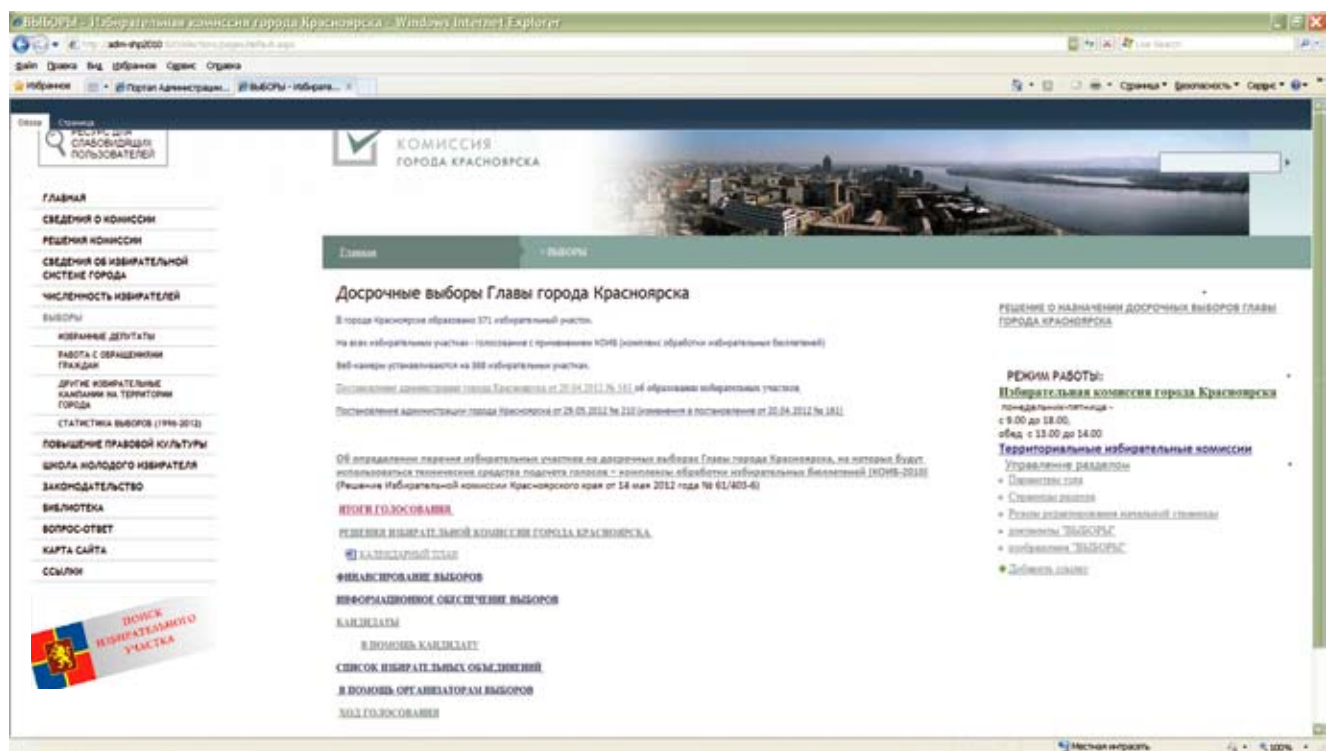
ВЫБОРЫ - Избирательная комиссия города Красноярска - Windows Internet Explorer

http://adm-shp2010 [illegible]

Файл Правка Вид Избранное Сервис Справка

Избранное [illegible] Портал Администрации... ВЫБОРЫ - Избирате...

Страница ▾ Безопасность ▾ Сервис ▾

Обзор Страница

РЕСУРС ДЛЯ СЛАБОВИДЯЩИХ ПОЛЬЗОВАТЕЛЕЙ

КОМИССИЯ ГОРОДА КРАСНОЯРСКА

ГЛАВНАЯ
СВЕДЕНИЯ О КОМИССИИ
РЕШЕНИЯ КОМИССИИ
СВЕДЕНИЯ ОБ ИЗБИРАТЕЛЬНОЙ СИСТЕМЕ ГОРОДА
ЧИСЛЕННОСТЬ ИЗБИРАТЕЛЕЙ
ВЫБОРЫ
ИЗБРАННЫЕ ДЕПУТАТЫ
РАБОТА С ОБРАЩЕНИЯМИ ГРАЖДАН
ДРУГИЕ ИЗБИРАТЕЛЬНЫЕ КАМПАНИИ НА ТЕРРИТОРИИ ГОРОДА
СТАТИСТИКА ВЫБОРОВ (1996-2012)
ПОВЫШЕНИЕ ПРАВОВОЙ КУЛЬТУРЫ
ШКОЛА МОЛОДОГО ИЗБИРАТЕЛЯ
ЗАКОНОДАТЕЛЬСТВО
БИБЛИОТЕКА
ВОПРОС-ОТВЕТ
КАРТА САЙТА
ССЫЛКИ

ПОИСК ИЗБИРАТЕЛЬНОГО УЧАСТКА

Главная › ВЫБОРЫ

Досрочные выборы Главы города Красноярска

В городе Красноярске образовано 371 избирательный участок.

На всех избирательных участках - голосование с применением КОИБ (комплекс обработки избирательных бюллетеней)

Веб-камеры устанавливаются на 368 избирательных участках.

Постановление администрации города Красноярска от 20.04.2012 № 161 об образовании избирательных участков

Постановление администрации города Красноярска от 29.05.2012 № 210 (изменения в постановление от 20.04.2012 № 161)

Об определении перечня избирательных участков на досрочных выборах Главы города Красноярска, на которых будут использоваться технические средства подсчета голосов - комплексы обработки избирательных бюллетеней (КОИБ-2010) (Решение Избирательной комиссии Красноярского края от 14 мая 2012 года № 61/403-6)

ИТОГИ ГОЛОСОВАНИЯ

РЕШЕНИЯ ИЗБИРАТЕЛЬНОЙ КОМИССИИ ГОРОДА КРАСНОЯРСКА

КАЛЕНДАРНЫЙ ПЛАН

ФИНАНСИРОВАНИЕ ВЫБОРОВ

ИНФОРМАЦИОННОЕ ОБЕСПЕЧЕНИЕ ВЫБОРОВ

КАНДИДАТЫ

В ПОМОЩЬ КАНДИДАТУ

СПИСОК ИЗБИРАТЕЛЬНЫХ ОБЪЕДИНЕНИЙ

В ПОМОЩЬ ОРГАНИЗАТОРАМ ВЫБОРОВ

ХОД ГОЛОСОВАНИЯ

РЕШЕНИЕ О НАЗНАЧЕНИИ ДОСРОЧНЫХ ВЫБОРОВ ГЛАВЫ ГОРОДА КРАСНОЯРСКА

РЕЖИМ РАБОТЫ:
Избирательная комиссия города Красноярска
понедельник-пятница -
с 9.00 до 18.00,
обед с 13.00 до 14.00
Территориальные избирательные комиссии
Управление разделом
• Параметры узла
• Страницы раздела
• Режим редактирования начальной страницы
• документы "ВЫБОРЫ"
• изображения "ВЫБОРЫ"
• Добавить список

Местная интрасеть 100%